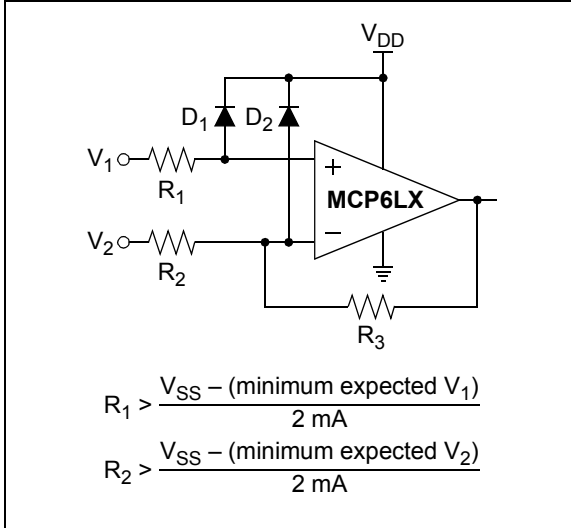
$V_{DD}$

$D_1$ $D_2$

$V_1$

$R_1$

+

MCP6LX

$V_2$

$R_2$

–

$R_3$

$R_1 > \frac{V_{SS} – (\text{minimum expected } V_1)}{2 \text{ mA}}$

$R_2 > \frac{V_{SS} – (\text{minimum expected } V_2)}{2 \text{ mA}}$